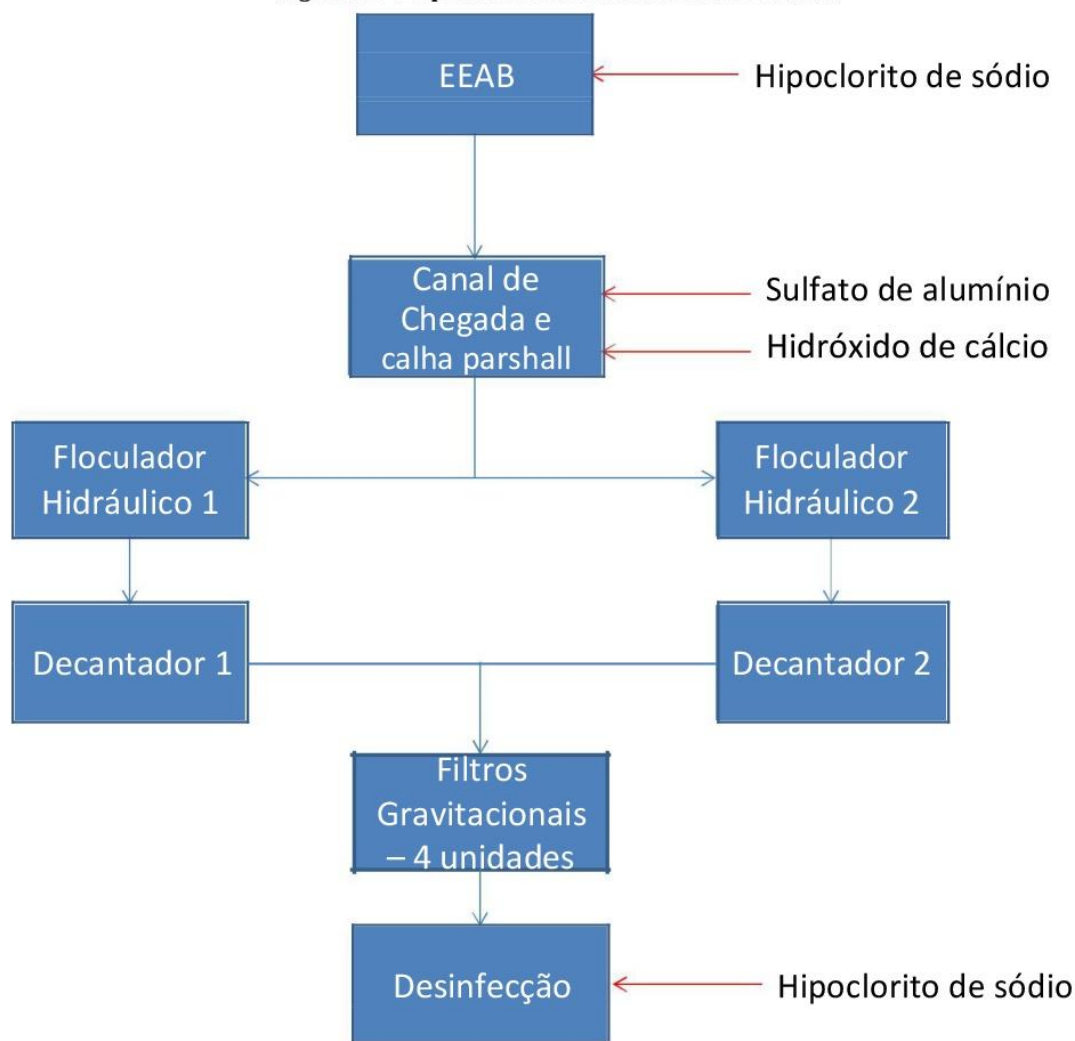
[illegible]

EEAB

Hipoclorito de sódio

Canal de Chegada e calha parshall

Sulfato de alumínio

Hidróxido de cálcio

Floculador Hidráulico 1

Floculador Hidráulico 2

Decantador 1

Decantador 2

Filtros Gravitacionais – 4 unidades

Desinfecção

Hipoclorito de sódio